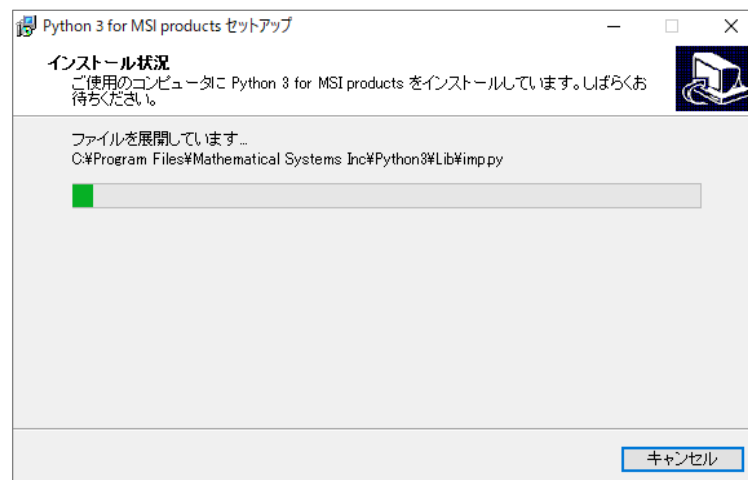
Python 3 for MSI products セットアップ

インストール状況
ご使用のコンピュータに Python 3 for MSI products をインストールしています。しばらくお待ちください。

ファイルを展開しています...
C:¥Program Files¥Mathematical Systems Inc¥Python3¥Lib¥imp.py

キャンセル